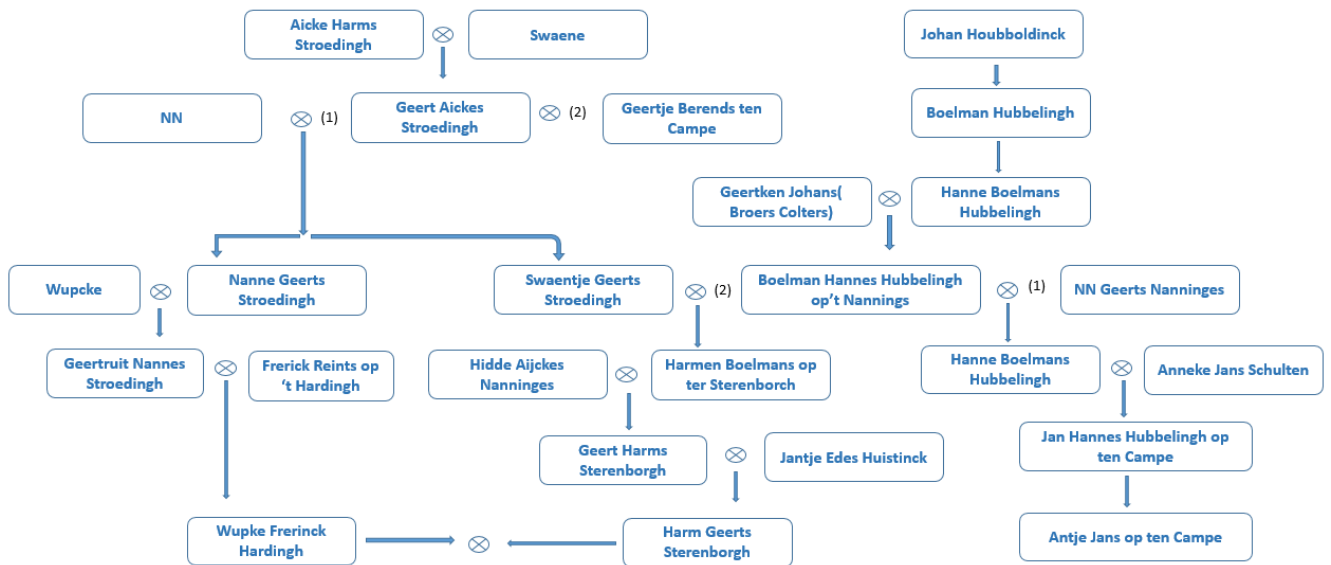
Aicke Harms Stroedingh
$\otimes$
Swaene

Johan Houbboldinck

NN
$\otimes$ (1)
Geert Aickes Stroedingh
$\otimes$ (2)
Geertje Berends ten Campe

Boelman Hubbelingh

Geertken Johans( Broers Colters)
$\otimes$
Hanne Boelmans Hubbelingh

Wupcke
$\otimes$
Nanne Geerts Stroedingh

Swaentje Geerts Stroedingh
$\otimes$ (2)
Boelman Hannes Hubbelingh op't Nannings
$\otimes$ (1)
NN Geerts Nanninges

Geertruit Nannes Stroedingh
$\otimes$
Frerick Reints op 't Hardingh

Hidde Aijckes Nanninges
$\otimes$
Harmen Boelmans op ter Sterenborch

Hanne Boelmans Hubbelingh
$\otimes$
Anneke Jans Schulten

Geert Harms Sterenborgh
$\otimes$
Jantje Edes Huistinck

Jan Hannes Hubbelingh op ten Campe

Wupke Frerinck Hardingh
$\otimes$
Harm Geerts Sterenborgh

Antje Jans op ten Campe